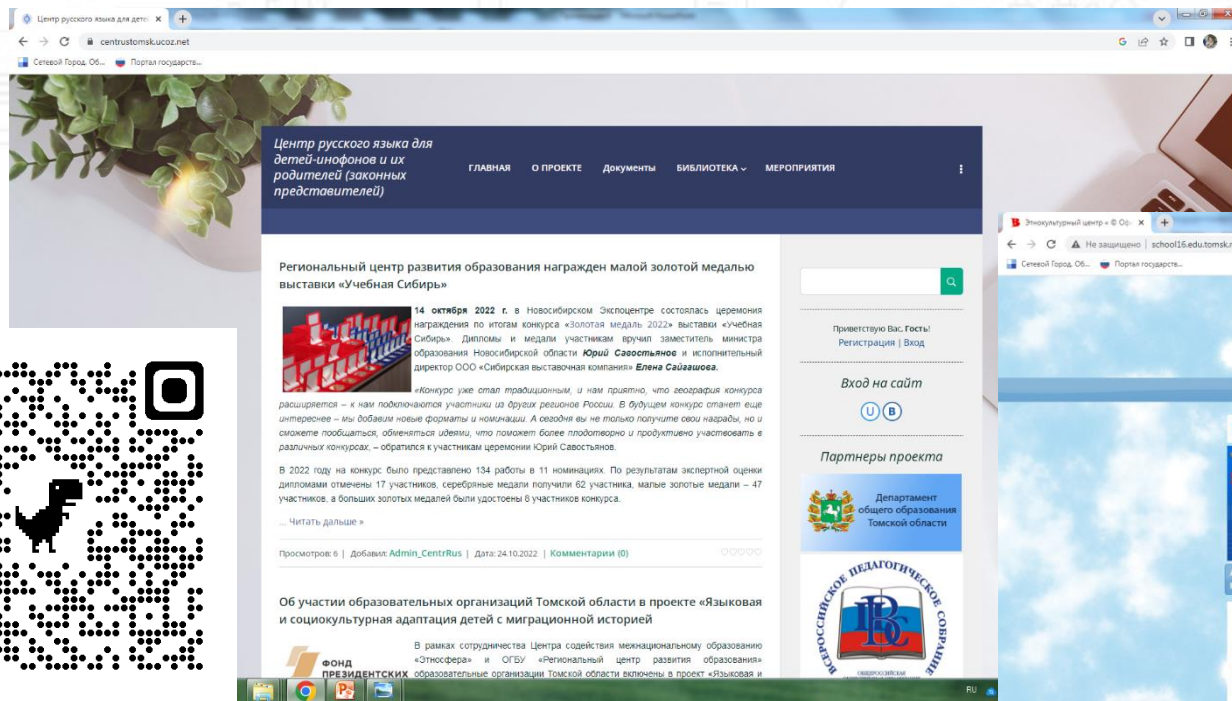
Центр русского языка для детей ×
centrustomsk.ucoz.net
Сетевой Город. Об... Портал государств...

Центр русского языка для детей-инофонов и их родителей (законных представителей)

ГЛАВНАЯ О ПРОЕКТЕ Документы БИБЛИОТЕКА МЕРОПРИЯТИЯ

Региональный центр развития образования награжден малой золотой медалью выставки «Учебная Сибирь»

14 октября 2022 г. в Новосибирском Экспоцентре состоялась церемония награждения по итогам конкурса «Золотая медаль 2022» выставки «Учебная Сибирь». Дипломы и медали участникам вручил заместитель министра образования Новосибирской области Юрий Савостьянов и исполнительный директор ООО «Сибирская выставочная компания» Елена Сайгашова.

«Конкурс уже стал традиционным, и нам приятно, что география конкурса расширяется – к нам подключаются участники из других регионов России. В будущем конкурс станет еще интереснее – мы добавим новые форматы и номинации. А сегодня вы не только получите свои награды, но и сможете пообщаться, обменяться идеями, что поможет более плодотворно и продуктивно участвовать в различных конкурсах, – обратился к участникам церемонии Юрий Савостьянов.

В 2022 году на конкурс было представлено 134 работы в 11 номинациях. По результатам экспертной оценки дипломами отмечены 17 участников, серебряные медали получили 62 участника, малые золотые медали – 47 участников, а больших золотых медалей были удостоены 8 участников конкурса.

... Читать дальше »

Просмотров: 6 | Добавил: Admin_CentrRus | Дата: 24.10.2022 | Комментарии (0)

Об участии образовательных организаций Томской области в проекте «Языковая и социокультурная адаптация детей с миграционной историей

В рамках сотрудничества Центра содействия межнациональному образованию «Этносфера» и ОГБУ «Региональный центр развития образования» образовательные организации Томской области включены в проект «Языковая и

ФОНД ПРЕЗИДЕНТСКИХ

Приветствую Вас, Гость!
Регистрация | Вход

Вход на сайт

Партнеры проекта

Департамент общего образования Томской области

ВСЕРОССИЙСКОЕ ПЕДАГОГИЧЕСКОЕ СОБРАНИЕ

Этнокультурный центр « © Ор ×
Не защищено | school16.edu.tomsk.r
Сетевой Город. Об... Портал государств...

RU